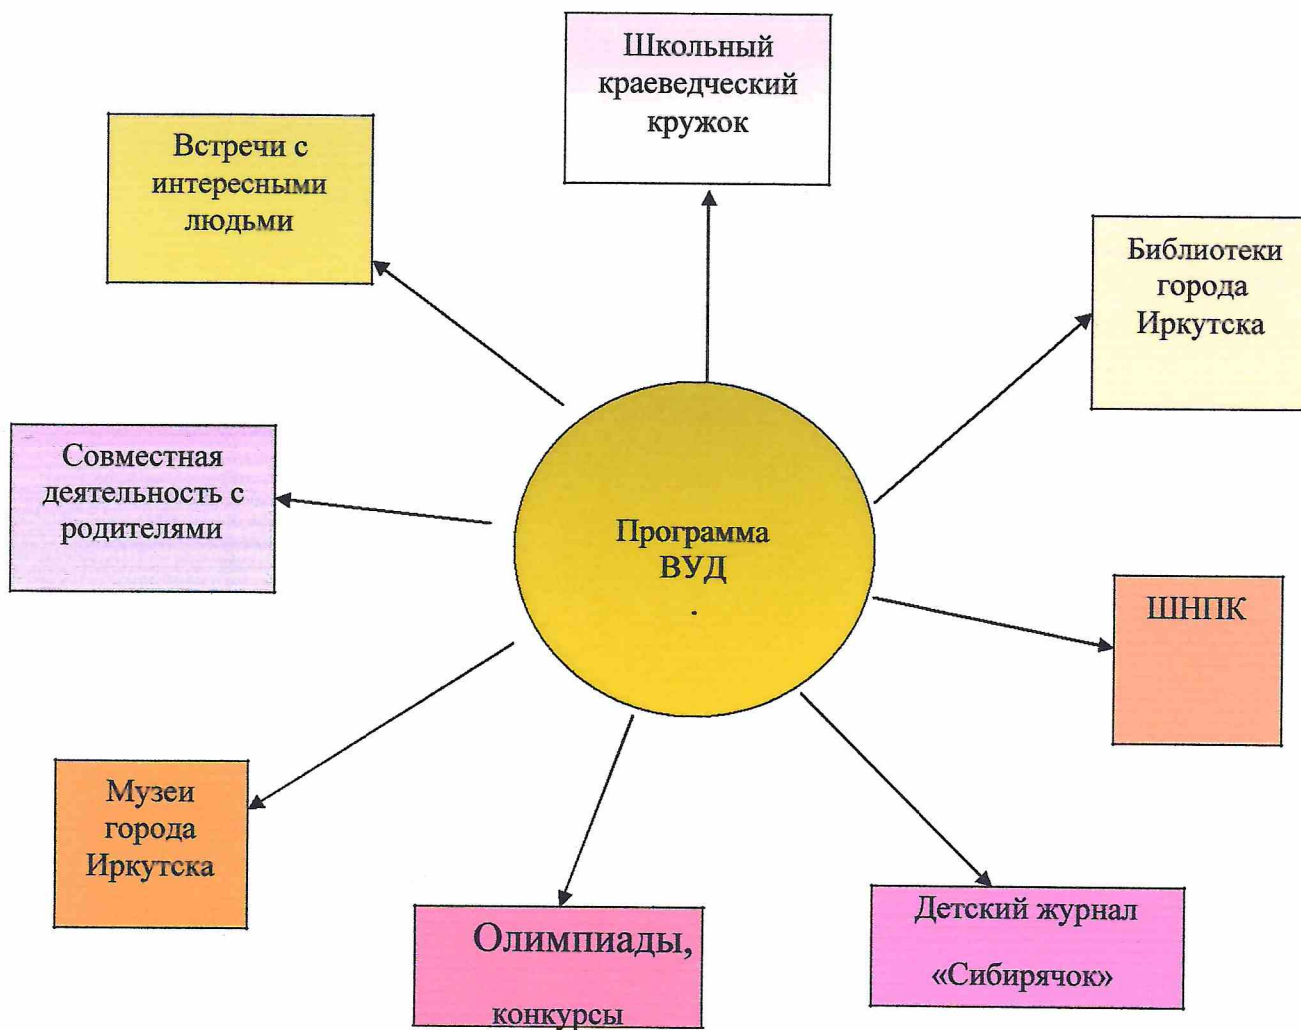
Школьный краеведческий кружок

Встречи с интересными людьми

Библиотеки города Иркутска

Совместная деятельность с родителями

Программа ВУД

ШНПК

Музеи города Иркутска

Олимпиады,

конкурсы

Детский журнал

«Сибирячок»